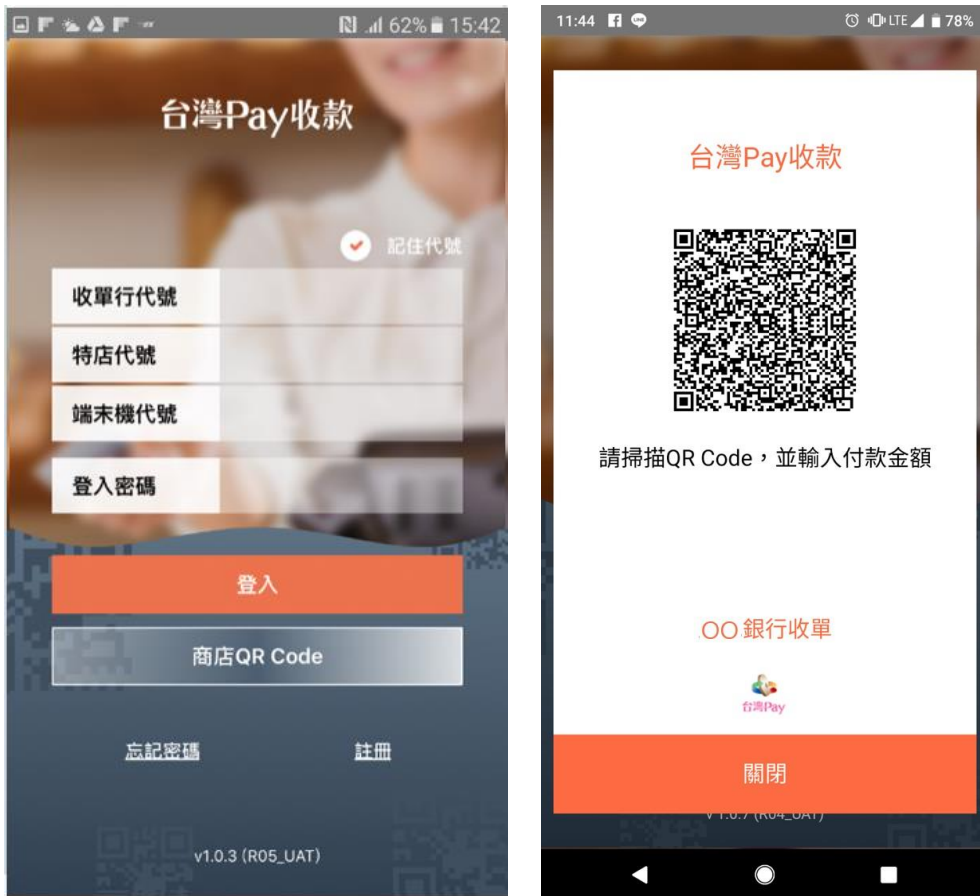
62% 15:42

台灣Pay收款

記住代號

收單行代號

特店代號

端末機代號

登入密碼

登入

商店QR Code

忘記密碼

註冊

v1.0.3 (R05_UAT)

11:44

LTE 78%

台灣Pay收款

請掃描QR Code，並輸入付款金額

OO銀行收單

台灣Pay

關閉

V 1.0.7 (R04_UAT)